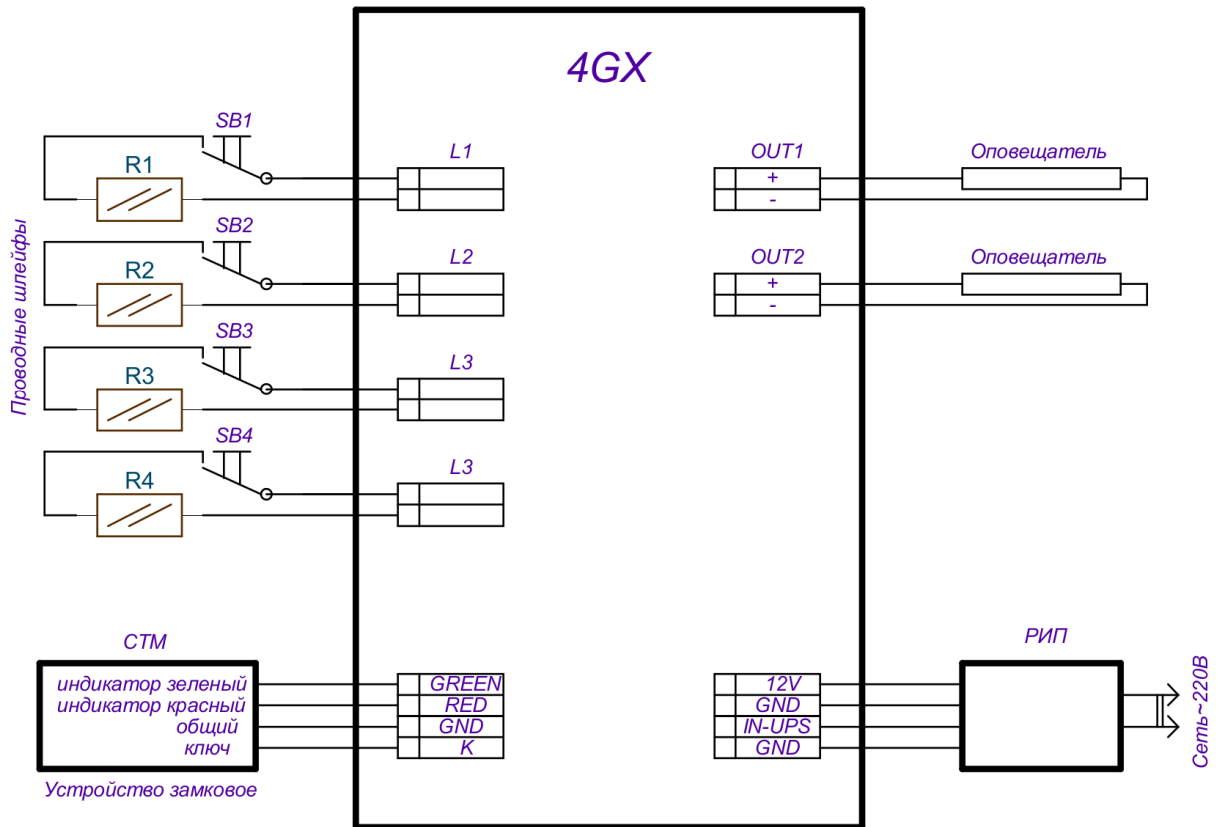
4GX

Проводные шлейфы

SB1
R1
L1

SB2
R2
L2

SB3
R3
L3

SB4
R4
L3

OUT1
+
-
Оповещатель

OUT2
+
-
Оповещатель

CTM
индикатор зеленый
индикатор красный
общий
ключ
Устройство замковое

GREEN
RED
GND
K

12V
GND
IN-UPS
GND

РИП
Сеть~220В